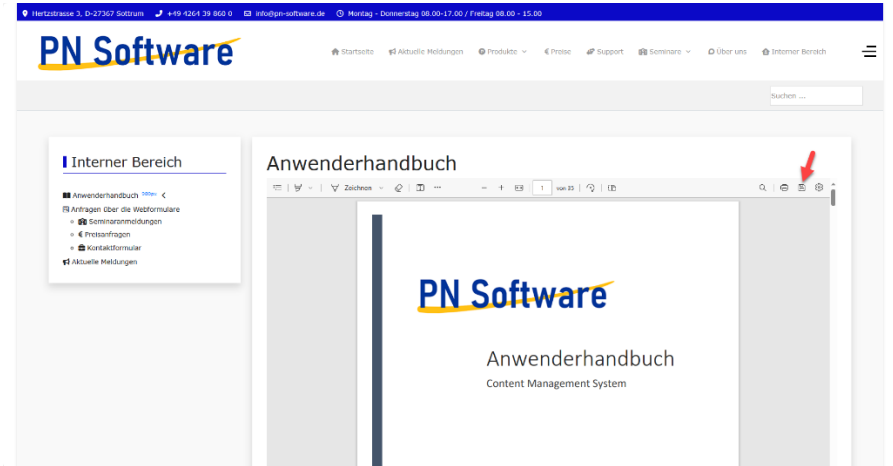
Hertzstrasse 3, D-27367 Sottrum +49 4264 39 860 0 info@pn-software.de Montag - Donnerstag 08.00-17.00 / Freitag 08.00 - 15.00

PN Software

Startseite Aktuelle Meldungen Produkte Preise Support Seminare Über uns Interner Bereich

Suchen ...

Interner Bereich

Anwenderhandbuch
Anfragen über die Webformulare
Seminaranmeldungen
Preisanfragen
Kontaktformular
Aktuelle Meldungen

Anwenderhandbuch

Zeichnen 1 von 33

PN Software

Anwenderhandbuch
Content Management System